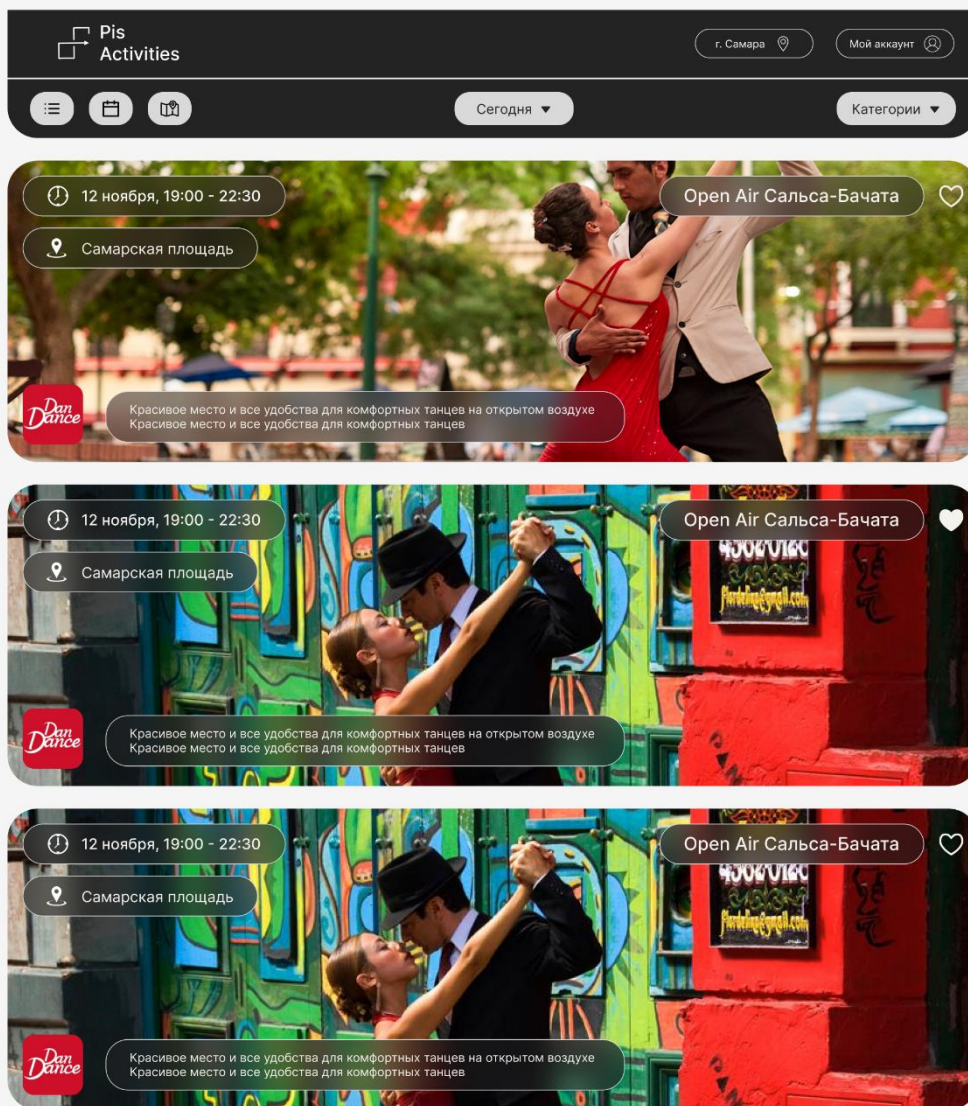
Pis Activities

г. Самара

Мой аккаунт

Сегодня ▼

Категории ▼

12 ноября, 19:00 - 22:30

Самарская площадь

Open Air Сальса-Бачата

Dan Dance

Красивое место и все удобства для комфортных танцев на открытом воздухе Красивое место и все удобства для комфортных танцев

12 ноября, 19:00 - 22:30

Самарская площадь

Open Air Сальса-Бачата

Dan Dance

Красивое место и все удобства для комфортных танцев на открытом воздухе Красивое место и все удобства для комфортных танцев

12 ноября, 19:00 - 22:30

Самарская площадь

Open Air Сальса-Бачата

Dan Dance

Красивое место и все удобства для комфортных танцев на открытом воздухе Красивое место и все удобства для комфортных танцев